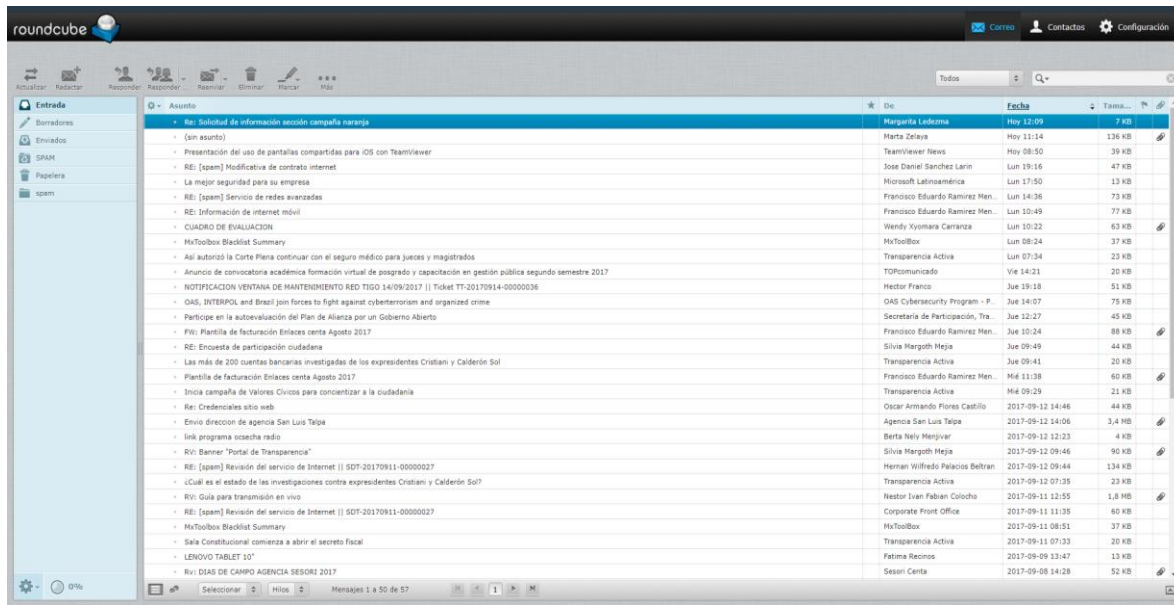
roundcube

Correo Contactos Configuración

Actualizar Redactar Responder Responder... Reenviar Eliminar Marcar Más

Todos

Entrada
Borradores
Enviados
SPAM
Papelera
spam

0%

| Asunto | De | Fecha | Tama... |
|---|---|---|---|
| Re: Solicitud de información sección campaña naranja | Margarita Ledezma | Hoy 12:09 | 7 KB |
| (sin asunto) | Marta Zelaya | Hoy 11:14 | 136 KB |
| Presentación del uso de pantallas compartidas para iOS con TeamViewer | TeamViewer News | Hoy 08:50 | 39 KB |
| RE: [spam] Modificativa de contrato internet | Jose Daniel Sanchez Larin | Lun 19:16 | 47 KB |
| La mejor seguridad para su empresa | Microsoft Latinoamérica | Lun 17:50 | 13 KB |
| RE: [spam] Servicio de redes avanzadas | Francisco Eduardo Ramirez Men... | Lun 14:36 | 73 KB |
| RE: Información de internet móvil | Francisco Eduardo Ramirez Men... | Lun 10:49 | 77 KB |
| CUADRO DE EVALUACION | Wendy Xyomara Carranza | Lun 10:22 | 63 KB |
| MxToolbox Blacklist Summary | MxToolBox | Lun 08:24 | 37 KB |
| Así autorizó la Corte Plena continuar con el seguro médico para jueces y magistrados | Transparencia Activa | Lun 07:34 | 23 KB |
| Anuncio de convocatoria académica formación virtual de posgrado y capacitación en gestión pública segundo semestre 2017 | TOPcomunicado | Vie 14:21 | 20 KB |
| NOTIFICACION VENTANA DE MANTENIMIENTO RED TIGO 14/09/2017 \|\| Ticket TT-20170914-00000036 | Hector Franco | Jue 19:18 | 51 KB |
| OAS, INTERPOL and Brazil join forces to fight against cyberterrorism and organized crime | OAS Cybersecurity Program - P... | Jue 14:07 | 75 KB |
| Participe en la autoevaluación del Plan de Alianza por un Gobierno Abierto | Secretaría de Participación, Tra... | Jue 12:27 | 45 KB |
| FW: Plantilla de facturación Enlaces centa Agosto 2017 | Francisco Eduardo Ramirez Men... | Jue 10:24 | 88 KB |
| RE: Encuesta de participación ciudadana | Silvia Margoth Mejía | Jue 09:49 | 44 KB |
| Las más de 200 cuentas bancarias investigadas de los expresidentes Cristiani y Calderón Sol | Transparencia Activa | Jue 09:41 | 20 KB |
| Plantilla de facturación Enlaces centa Agosto 2017 | Francisco Eduardo Ramirez Men... | Mié 11:38 | 60 KB |
| Inicia campaña de Valores Cívicos para concientizar a la ciudadanía | Transparencia Activa | Mié 09:29 | 21 KB |
| Re: Credenciales sitio web | Oscar Armando Flores Castillo | 2017-09-12 14:46 | 44 KB |
| Envio direccion de agencia San Luis Talpa | Agencia San Luis Talpa | 2017-09-12 14:06 | 3,4 MB |
| link programa ocsecha radio | Berta Nely Menjivar | 2017-09-12 12:23 | 4 KB |
| RV: Banner "Portal de Transparencia" | Silvia Margoth Mejía | 2017-09-12 09:46 | 90 KB |
| RE: [spam] Revisión del servicio de Internet \|\| SDT-20170911-00000027 | Hernan Wilfredo Palacios Beltran | 2017-09-12 09:44 | 134 KB |
| ¿Cuál es el estado de las investigaciones contra expresidentes Cristiani y Calderón Sol? | Transparencia Activa | 2017-09-12 07:35 | 23 KB |
| RV: Guía para transmisión en vivo | Nestor Ivan Fabian Colocho | 2017-09-11 12:55 | 1,8 MB |
| RE: [spam] Revisión del servicio de Internet \|\| SDT-20170911-00000027 | Corporate Front Office | 2017-09-11 11:35 | 60 KB |
| MxToolbox Blacklist Summary | MxToolBox | 2017-09-11 08:51 | 37 KB |
| Sala Constitucional comienza a abrir el secreto fiscal | Transparencia Activa | 2017-09-11 07:33 | 20 KB |
| LENOVO TABLET 10" | Fatima Recinos | 2017-09-09 13:47 | 13 KB |
| Rv: DIAS DE CAMPO AGENCIA SESORI 2017 | Sesori Centa | 2017-09-08 14:28 | 52 KB |

Seleccionar Hilos Mensajes 1 a 50 de 57 1